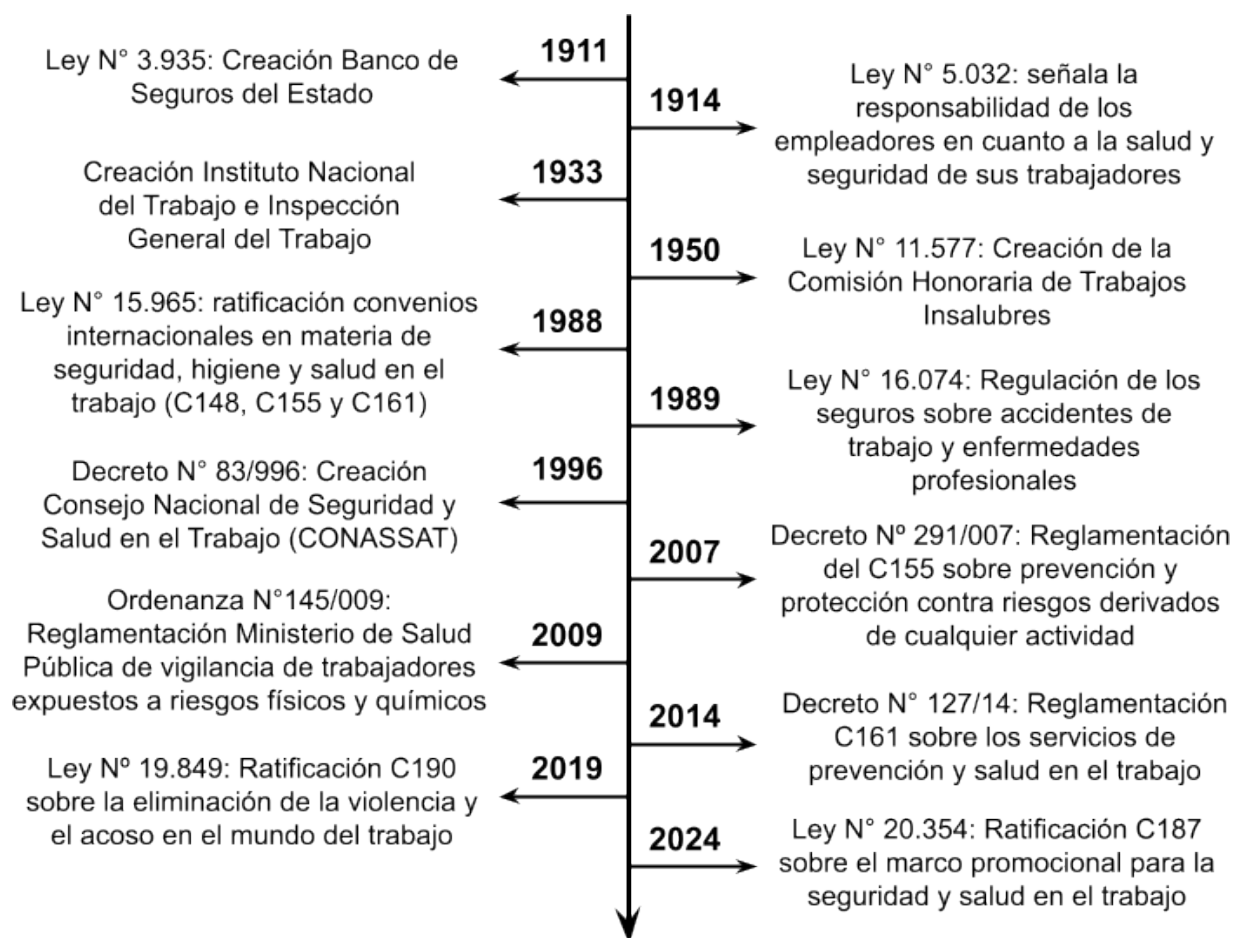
1911
Ley N° 3.935: Creación Banco de Seguros del Estado

1914
Ley N° 5.032: señala la responsabilidad de los empleadores en cuanto a la salud y seguridad de sus trabajadores

1933
Creación Instituto Nacional del Trabajo e Inspección General del Trabajo

1950
Ley N° 11.577: Creación de la Comisión Honoraria de Trabajos Insalubres

1988
Ley N° 15.965: ratificación convenios internacionales en materia de seguridad, higiene y salud en el trabajo (C148, C155 y C161)

1989
Ley N° 16.074: Regulación de los seguros sobre accidentes de trabajo y enfermedades profesionales

1996
Decreto N° 83/996: Creación Consejo Nacional de Seguridad y Salud en el Trabajo (CONASSAT)

2007
Decreto Nº 291/007: Reglamentación del C155 sobre prevención y protección contra riesgos derivados de cualquier actividad

2009
Ordenanza N°145/009: Reglamentación Ministerio de Salud Pública de vigilancia de trabajadores expuestos a riesgos físicos y químicos

2014
Decreto N° 127/14: Reglamentación C161 sobre los servicios de prevención y salud en el trabajo

2019
Ley Nº 19.849: Ratificación C190 sobre la eliminación de la violencia y el acoso en el mundo del trabajo

2024
Ley N° 20.354: Ratificación C187 sobre el marco promocional para la seguridad y salud en el trabajo